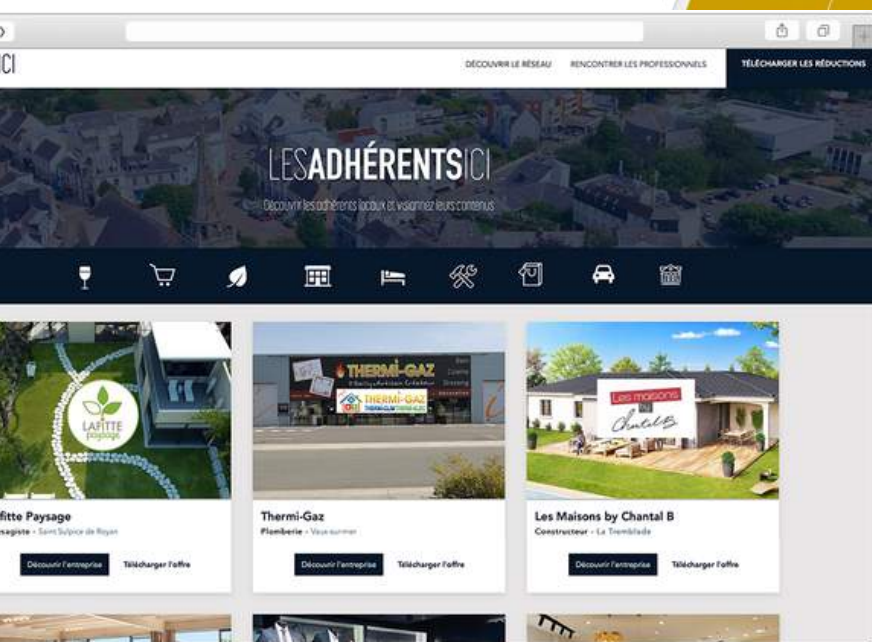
CI

DÉCOUVRIR LE RÉSEAU RENCONTRER LES PROFESSIONNELS TÉLÉCHARGER LES RÉDUCTIONS

LESADHÉRENTSICI

Découvrir les adhérents locaux et visionnez leurs contenus

LAFITTE paysage

THERMI-GAZ

THERMI-GAZ

Les maisons by Chantal B

fitte Paysage
sagiste · Saint Sulpice de Royan
Découvrir l'entreprise Télécharger l'offre

Thermi-Gaz
Plomberie · Vaux-sur-mer
Découvrir l'entreprise Télécharger l'offre

Les Maisons by Chantal B
Constructeur · La Tremblade
Découvrir l'entreprise Télécharger l'offre